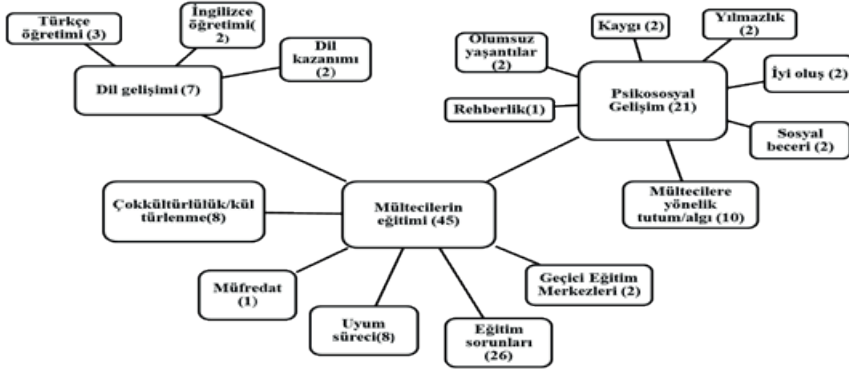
Türkçe öğretimi (3)

İngilizce öğretimi( 2)

Dil kazanımı (2)

Dil gelişimi (7)

Olumsuz yaşantılar (2)

Kaygı (2)

Yılmazlık (2)

İyi oluş (2)

Psikososyal Gelişim (21)

Rehberlik(1)

Sosyal beceri (2)

Mültecilere yönelik tutum/algı (10)

Çokkültürlülük/kültürlenme(8)

Mültecilerin eğitimi (45)

Müfredat (1)

Uyum süreci(8)

Eğitim sorunları (26)

Geçici Eğitim Merkezleri (2)